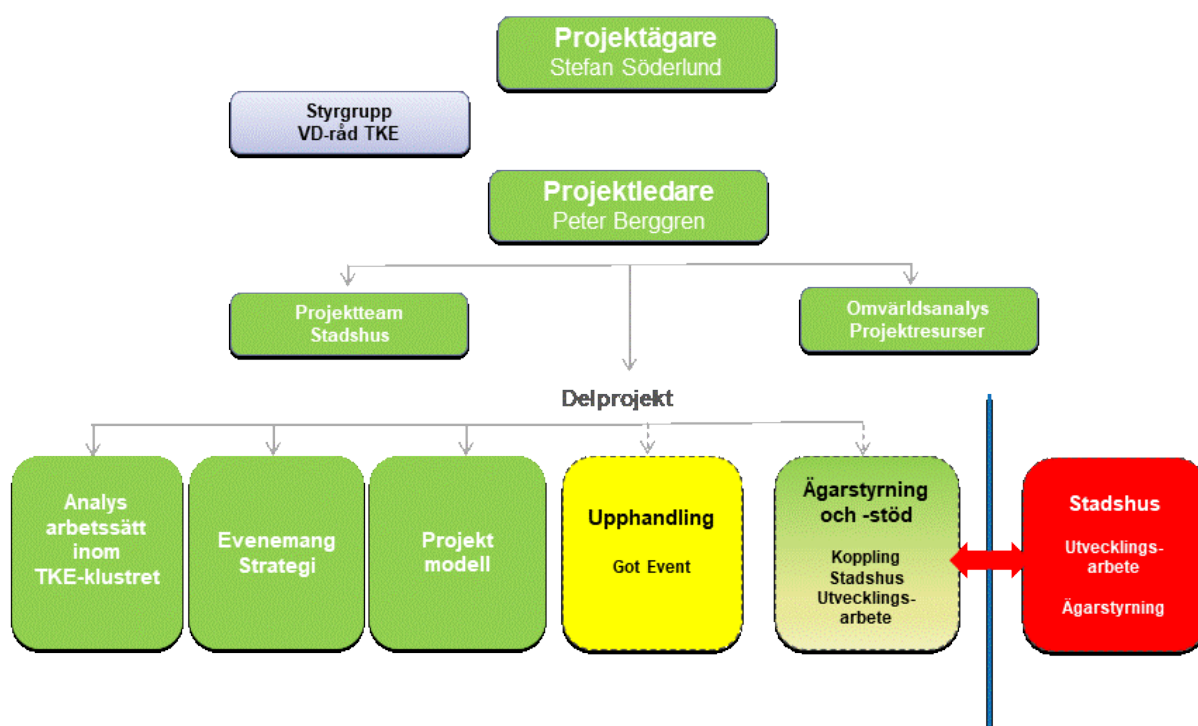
Projektägare
Stefan Söderlund

Styrgrupp
VD-råd TKE

Projektledare
Peter Berggren

Projektteam
Stadshus

Omvärldsanalys
Projektresurser

Delprojekt

Analys
arbetssätt
inom
TKE-klustret

Evenemang
Strategi

Projekt
modell

Upphandling

Got Event

Ägarstyrning
och -stöd

Koppling
Stadshus
Utvecklingsarbete

Stadshus

Utvecklingsarbete

Ägarstyrning